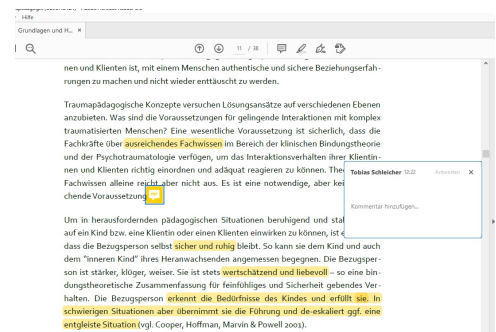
Hilfe
Grundlagen und H... ×
11 / 38
nen und Klienten ist, mit einem Menschen authentische und sichere Beziehungserfahrungen zu machen und nicht wieder enttäuscht zu werden.

Traumapädagogische Konzepte versuchen Lösungsansätze auf verschiedenen Ebenen anzubieten. Was sind die Voraussetzungen für gelingende Interaktionen mit komplex traumatisierten Menschen? Eine wesentliche Voraussetzung ist sicherlich, dass die Fachkräfte über ausreichendes Fachwissen im Bereich der klinischen Bindungstheorie und der Psychotraumatologie verfügen, um das Interaktionsverhalten ihrer Klientinnen und Klienten richtig einordnen und adäquat reagieren zu können. The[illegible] Fachwissen alleine reicht aber nicht aus. Es ist eine notwendige, aber kei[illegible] chende Voraussetzung.

Tobias Schleicher 12:22
Antworten ×
Kommentar hinzufügen...

Um in herausfordernden pädagogischen Situationen beruhigend und stab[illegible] auf ein Kind bzw. eine Klientin oder einen Klienten einwirken zu können, ist e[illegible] dass die Bezugsperson selbst sicher und ruhig bleibt. So kann sie dem Kind und auch dem "inneren Kind" ihres Heranwachsenden angemessen begegnen. Die Bezugsperson ist stärker, klüger, weiser. Sie ist stets wertschätzend und liebevoll – so eine bindungstheoretische Zusammenfassung für feinfühliges und Sicherheit gebendes Verhalten. Die Bezugsperson erkennt die Bedürfnisse des Kindes und erfüllt sie. In schwierigen Situationen aber übernimmt sie die Führung und de-eskaliert ggf. eine entgleiste Situation (vgl. Cooper, Hoffman, Marvin & Powell 2001).